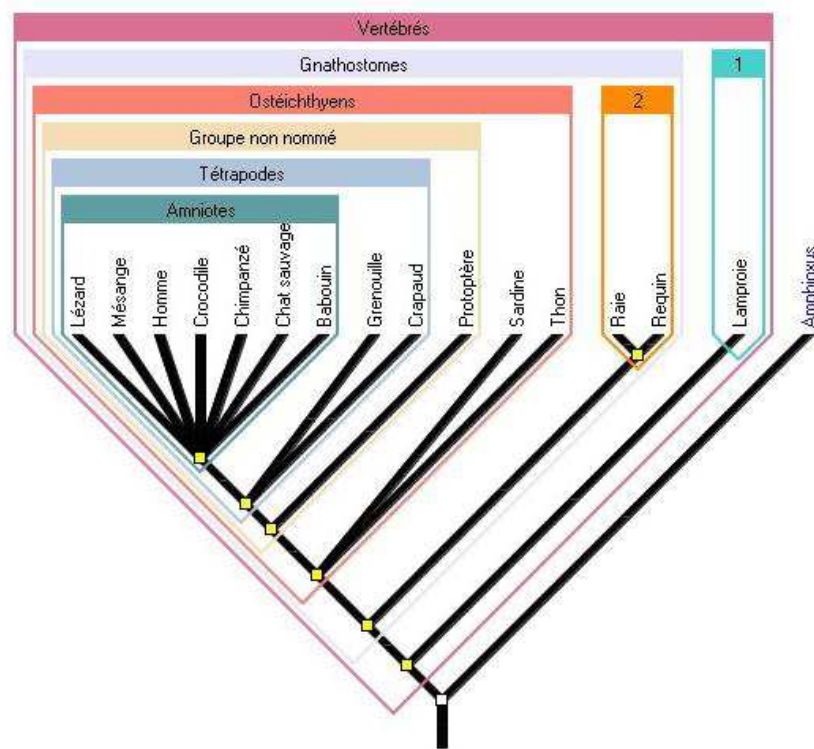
Vertébrés

Gnathostomes

1

Ostéichthyens

2

Groupe non nommé

Tétrapodes

Amniotes

Lézard
Mésange
Homme
Crocodile
Chimpanzé
Chat sauvage
Babouin
Grenouille
Crapaud
Protoptère
Sardine
Thon
Raie
Requin
Lamproie
Amphioxus